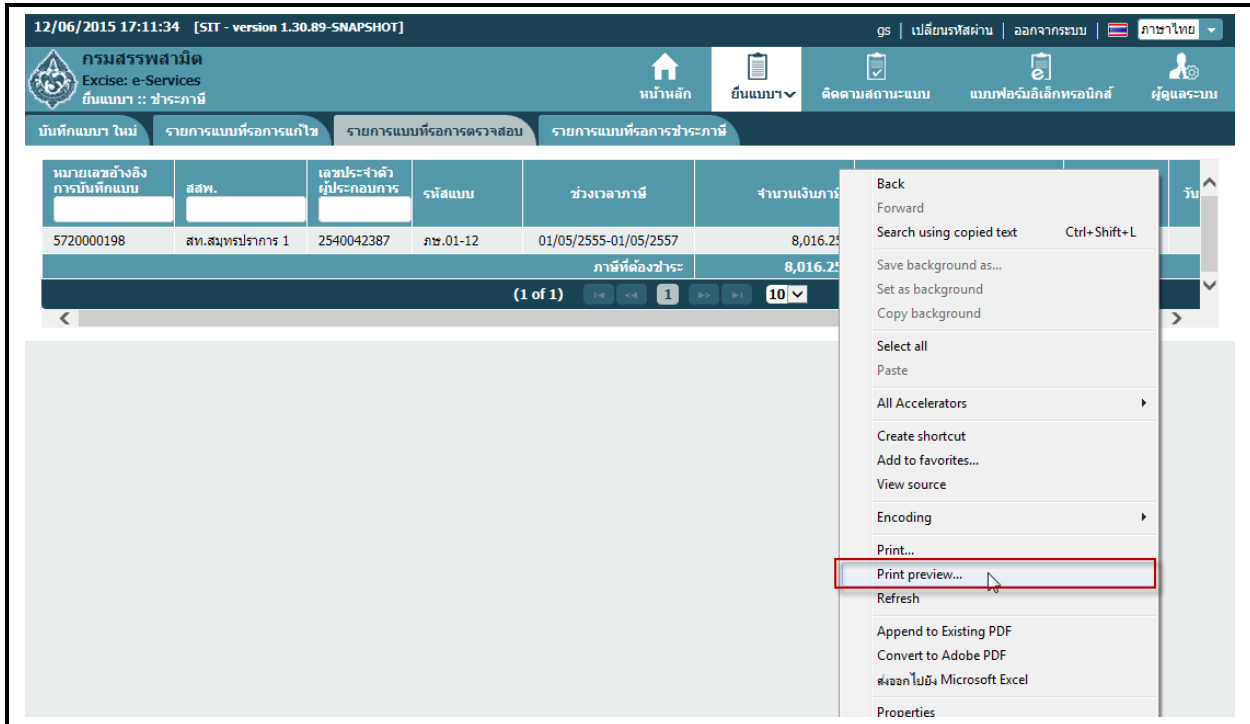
12/06/2015 17:11:34 [SIT - version 1.30.89-SNAPSHOT]

gs | เปลี่ยนรหัสผ่าน | ออกจากระบบ | ภาษาไทย

กรมสรรพสามิต
Excise: e-Services
ยื่นแบบฯ :: ชำระภาษี

หน้าหลัก
ยื่นแบบฯ
ติดตามสถานะแบบ
แบบฟอร์มอิเล็กทรอนิกส์
ผู้ดูแลระบบ

บันทึกแบบฯ ใหม่
รายการแบบที่รอการแก้ไข
รายการแบบที่รอการตรวจสอบ
รายการแบบที่รอการชำระภาษี

| หมายเลขอ้างอิงการบันทึกแบบ | สสพ. | เลขประจำตัวผู้ประกอบการ | รหัสแบบ | ช่วงเวลาภาษี | จำนวนเงินภาษี | วัน |
|---|---|---|---|---|---|---|
| 5720000198 | สท.สมุทรปราการ 1 | 2540042387 | ภษ.01-12 | 01/05/2555-01/05/2557 | 8,016.25 | |
| | | | | ภาษีที่ต้องชำระ | 8,016.25 | |

(1 of 1) 1 10

Back
Forward
Search using copied text Ctrl+Shift+L
Save background as...
Set as background
Copy background
Select all
Paste
All Accelerators
Create shortcut
Add to favorites...
View source
Encoding
Print...
Print preview...
Refresh
Append to Existing PDF
Convert to Adobe PDF
ส่งออกไปยัง Microsoft Excel
Properties